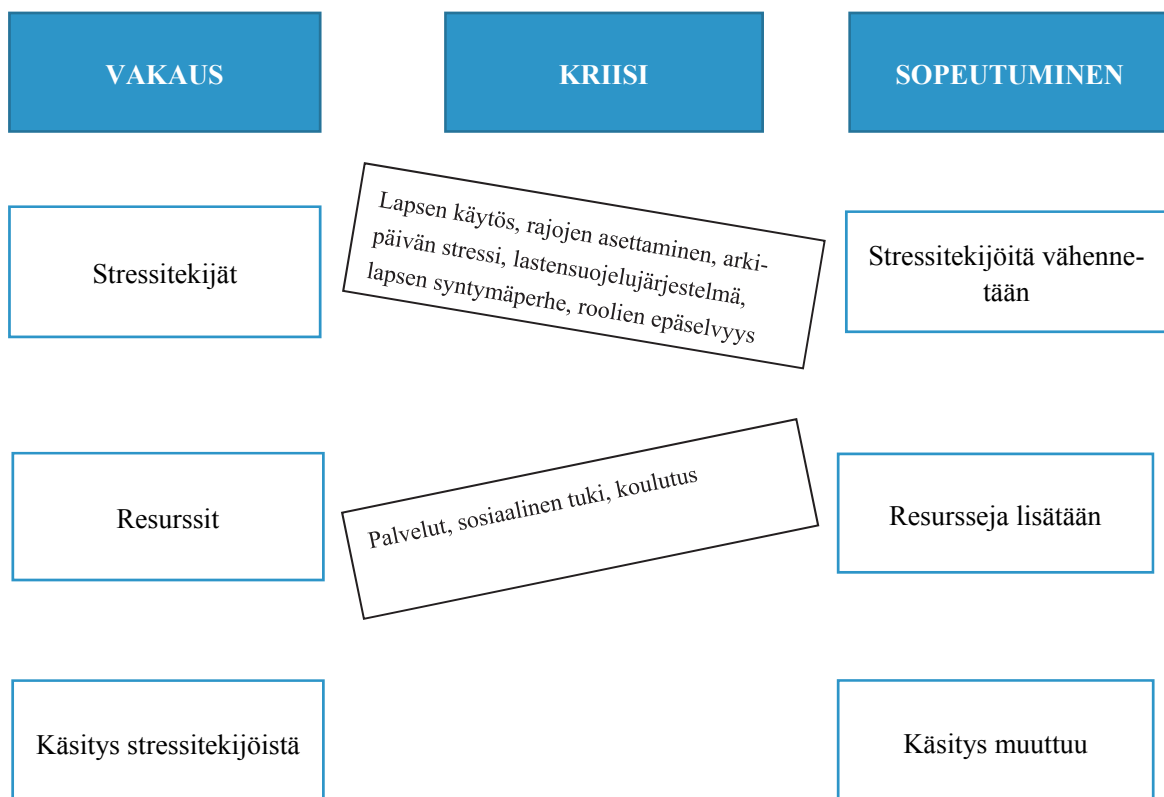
VAKAUS

KRIISI

SOPEUTUMINEN

Stressitekijät

Lapsen käytös, rajojen asettaminen, arkipäivän stressi, lastensuojelujärjestelmä, lapsen syntymäperhe, roolien epäselvyys

Stressitekijöitä vähennetään

Resurssit

Palvelut, sosiaalinen tuki, koulutus

Resursseja lisätään

Käsitys stressitekijöistä

Käsitys muuttuu